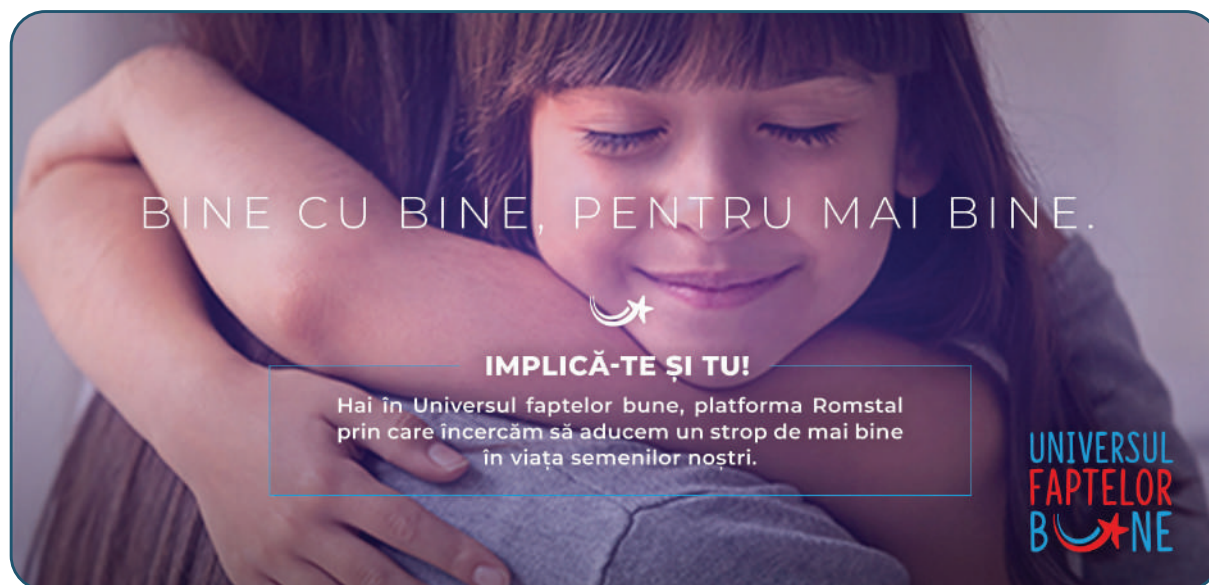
BINE CU BINE, PENTRU MAI BINE.

IMPLICĂ-TE ȘI TU!

Hai în Universul faptelor bune, platforma Romstal prin care încercăm să aducem un strop de mai bine în viața semenilor noștri.

UNIVERSUL FAPTELOR BUNE